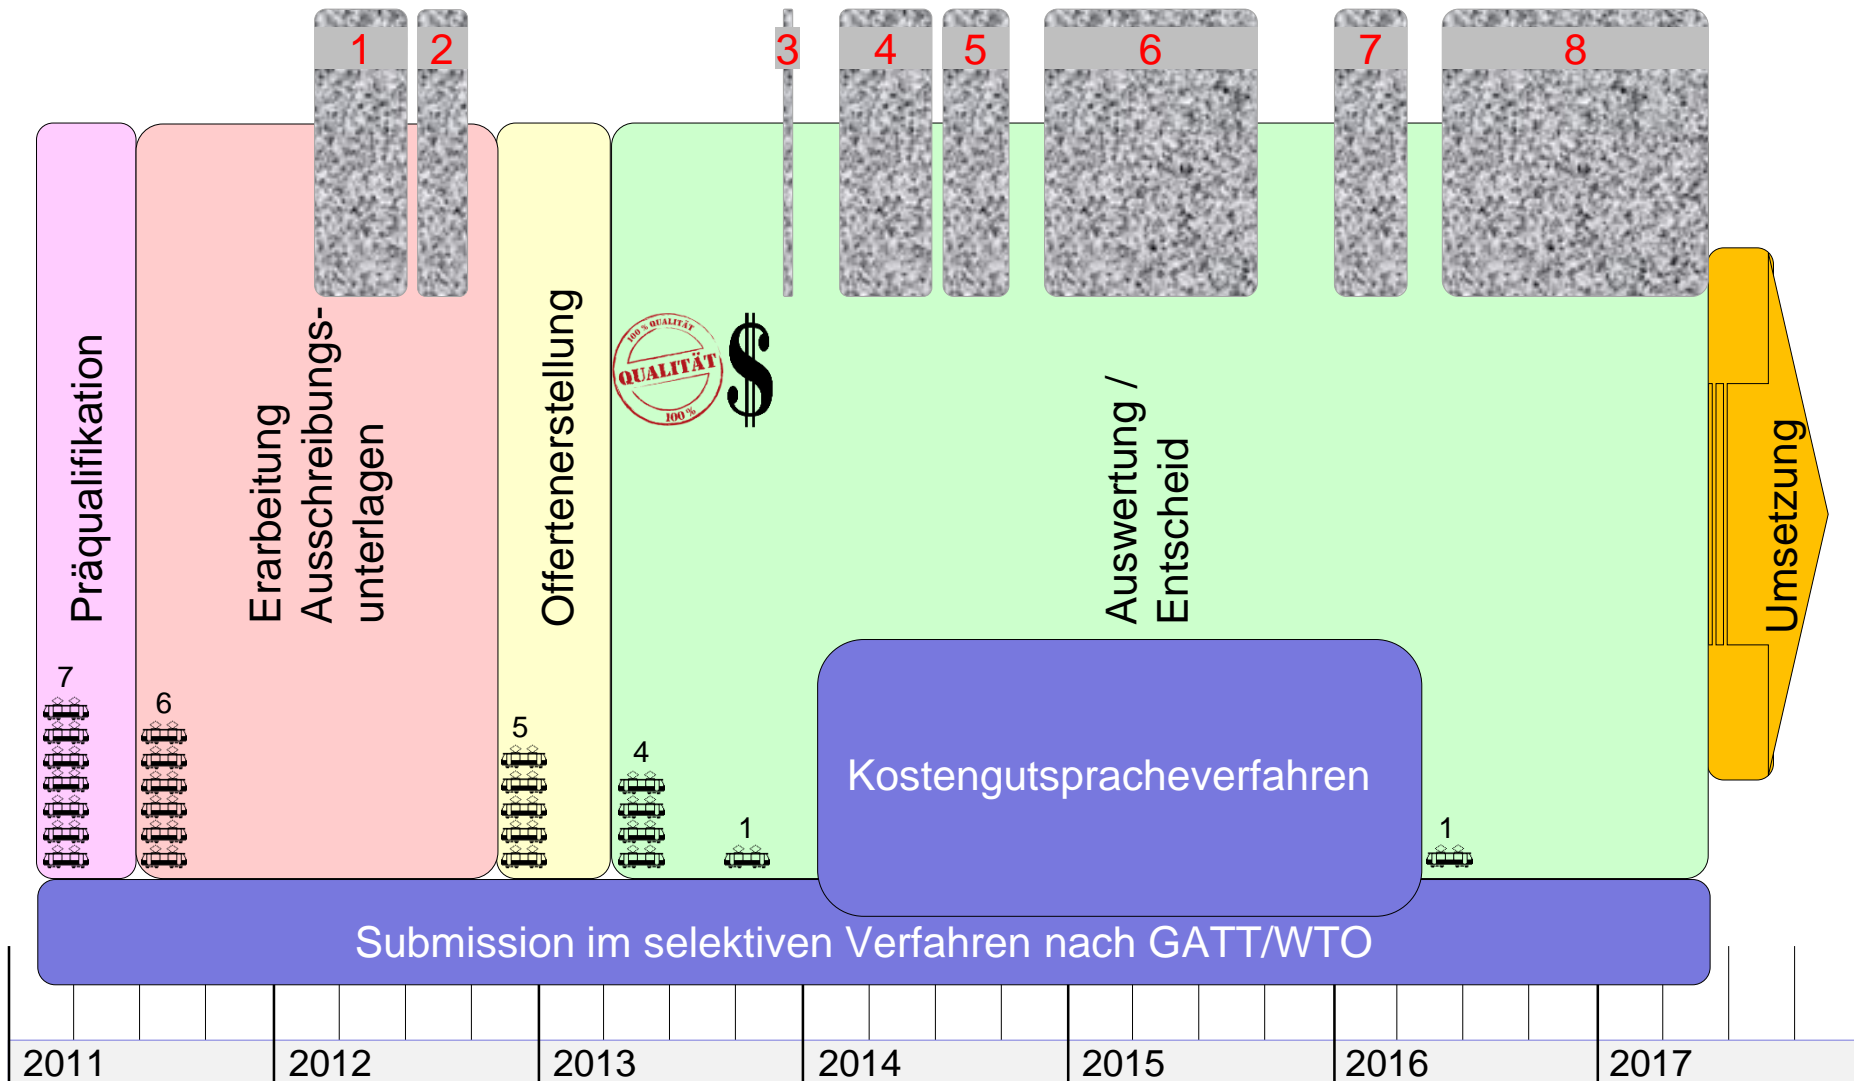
1 2 3 4 5 6 7 8

Präqualifikation

Erarbeitung Ausschreibungsunterlagen

Offertenerstellung

100 % QUALITÄT QUALITÄT 100 %

$

Auswertung / Entscheid

Umsetzung

7

6

5

4

1

Kostengutspracheverfahren

1

Submission im selektiven Verfahren nach GATT/WTO

2011 2012 2013 2014 2015 2016 2017